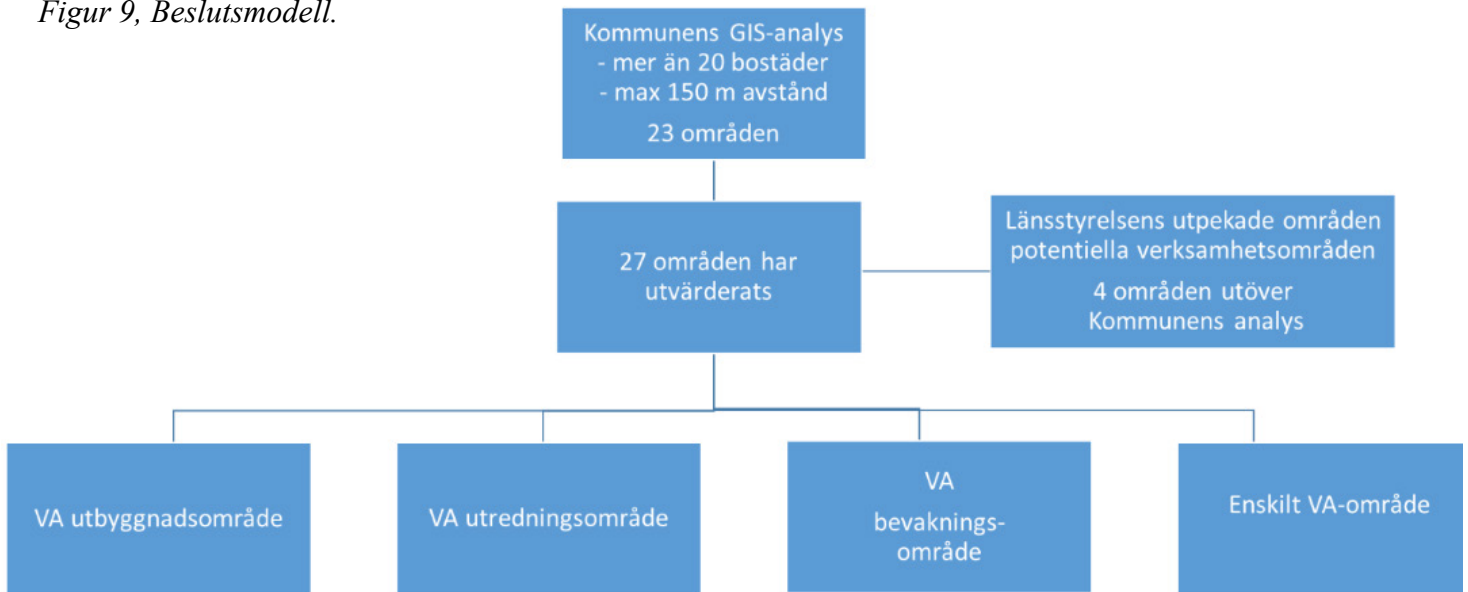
Figur 9, Beslutsmodell.

Kommunens GIS-analys
- mer än 20 bostäder
- max 150 m avstånd
23 områden

27 områden har utvärderats

Länsstyrelsens utpekade områden potentiella verksamhetsområden
4 områden utöver Kommunens analys

VA utbyggnadsområde

VA utredningsområde

VA bevaknings-område

Enskilt VA-område